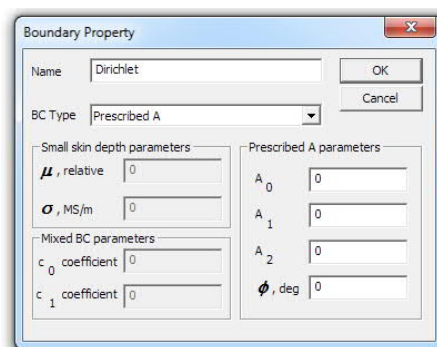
Boundary Property

Name Dirichlet

OK

Cancel

BC Type Prescribed A

Small skin depth parameters

$\mu$, relative 0

$\sigma$, MS/m 0

Mixed BC parameters

$c_0$ coefficient 0

$c_1$ coefficient 0

Prescribed A parameters

$A_0$ 0

$A_1$ 0

$A_2$ 0

$\phi$, deg 0